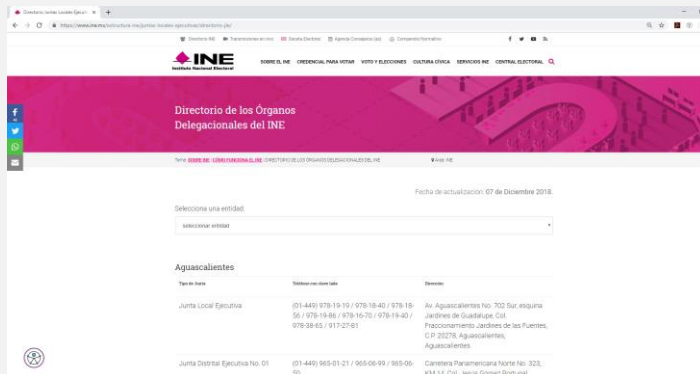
Directorio Juntas Locales Ejecut ×

https://www.ine.mx/estructura-ine/juntas-locales-ejecutivas/directorio-jle/

Directorio INE   Transmisiones en vivo   Gaceta Electoral   Agenda Consejeros (as)   Compendio Normativo

INE
Instituto Nacional Electoral

SOBRE EL INE   CREDENCIAL PARA VOTAR   VOTO Y ELECCIONES   CULTURA CÍVICA   SERVICIOS INE   CENTRAL ELECTORAL

Directorio de los Órganos Delegacionales del INE

Tema: SOBRE INE / CÓMO FUNCIONA EL INE / DIRECTORIO DE LOS ÓRGANOS DELEGACIONALES DEL INE   Área: INE

Fecha de actualización: 07 de Diciembre 2018.

Selecciona una entidad:

seleccionar entidad

Aguascalientes

| Tipo de Junta | Teléfono con clave lada | Dirección |
|---|---|---|
| Junta Local Ejecutiva | (01-449) 978-19-19 / 978-18-40 / 978-18-56 / 978-19-86 / 978-16-70 / 978-19-40 / 978-38-63 / 917-27-81 | Av. Aguascalientes No. 702 Sur, esquina Jardines de Guadalupe, Col. Fraccionamiento Jardines de las Fuentes, C.P. 20278, Aguascalientes, Aguascalientes. |
| Junta Distrital Ejecutiva No. 01 | (01-449) 965-01-21 / 965-06-99 / 965-06-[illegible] | Carretera Panamericana Norte No. 323, KM 14 Col. Jesús Gómez Portugal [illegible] |